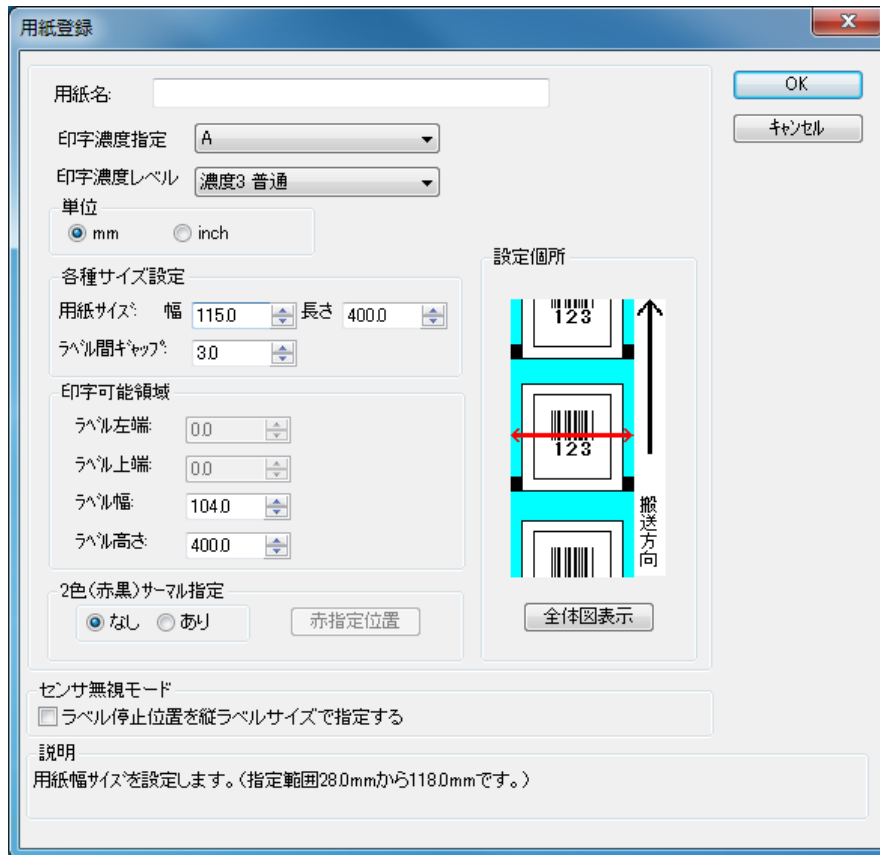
用紙登録

用紙名:

印字濃度指定 A

印字濃度レベル 濃度3 普通

単位
mm inch

各種サイズ設定
用紙サイズ: 幅 115.0 長さ 400.0
ラベル間ギャップ: 3.0

印字可能領域
ラベル左端: 0.0
ラベル上端: 0.0
ラベル幅: 104.0
ラベル高さ: 400.0

2色(赤黒)サーマル指定
なし あり 赤指定位置

設定個所
123
123
搬送方向
全体図表示

OK
キャンセル

センサ無視モード
ラベル停止位置を縦ラベルサイズで指定する

説明
用紙幅サイズを設定します。(指定範囲28.0mmから118.0mmです。)